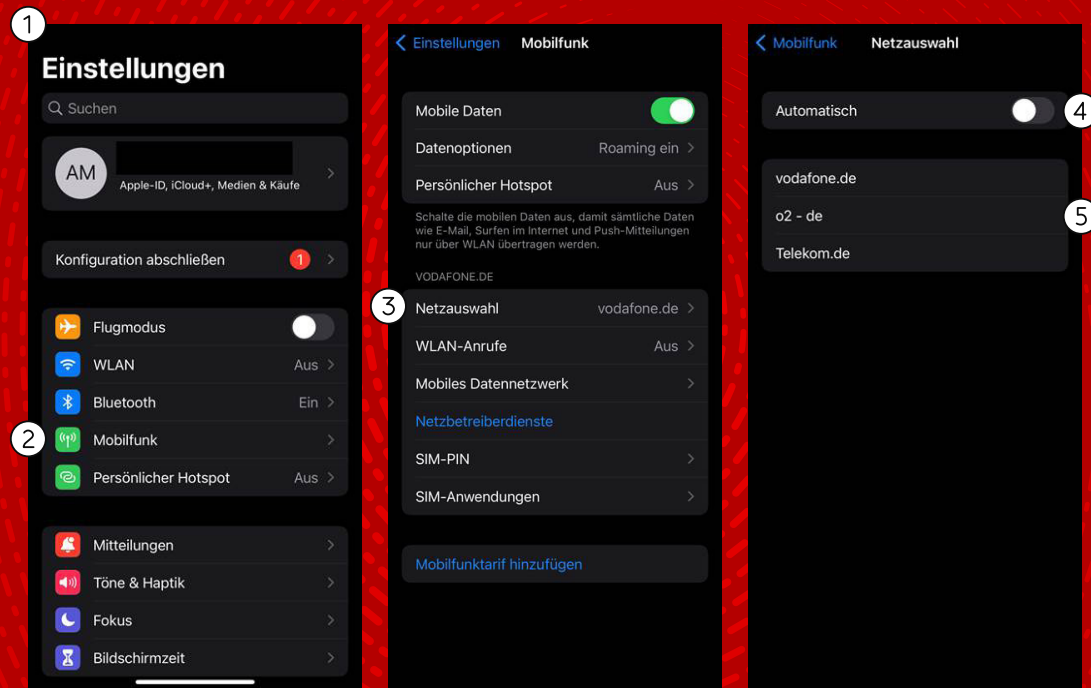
1

Einstellungen

Suchen

AM

Apple-ID, iCloud+, Medien & Käufe

Konfiguration abschließen 1

Flugmodus

WLAN Aus

Bluetooth Ein

2

Mobilfunk

Persönlicher Hotspot Aus

Mitteilungen

Töne & Haptik

Fokus

Bildschirmzeit

Einstellungen Mobilfunk

Mobile Daten

Datenoptionen Roaming ein

Persönlicher Hotspot Aus

Schalte die mobilen Daten aus, damit sämtliche Daten wie E-Mail, Surfen im Internet und Push-Mitteilungen nur über WLAN übertragen werden.

VODAFONE.DE

3

Netzauswahl vodafone.de

WLAN-Anrufe Aus

Mobiles Datennetzwerk

Netzbetreiberdienste

SIM-PIN

SIM-Anwendungen

Mobilfunktarif hinzufügen

Mobilfunk Netzauswahl

Automatisch

4

vodafone.de

o2 - de

5

Telekom.de